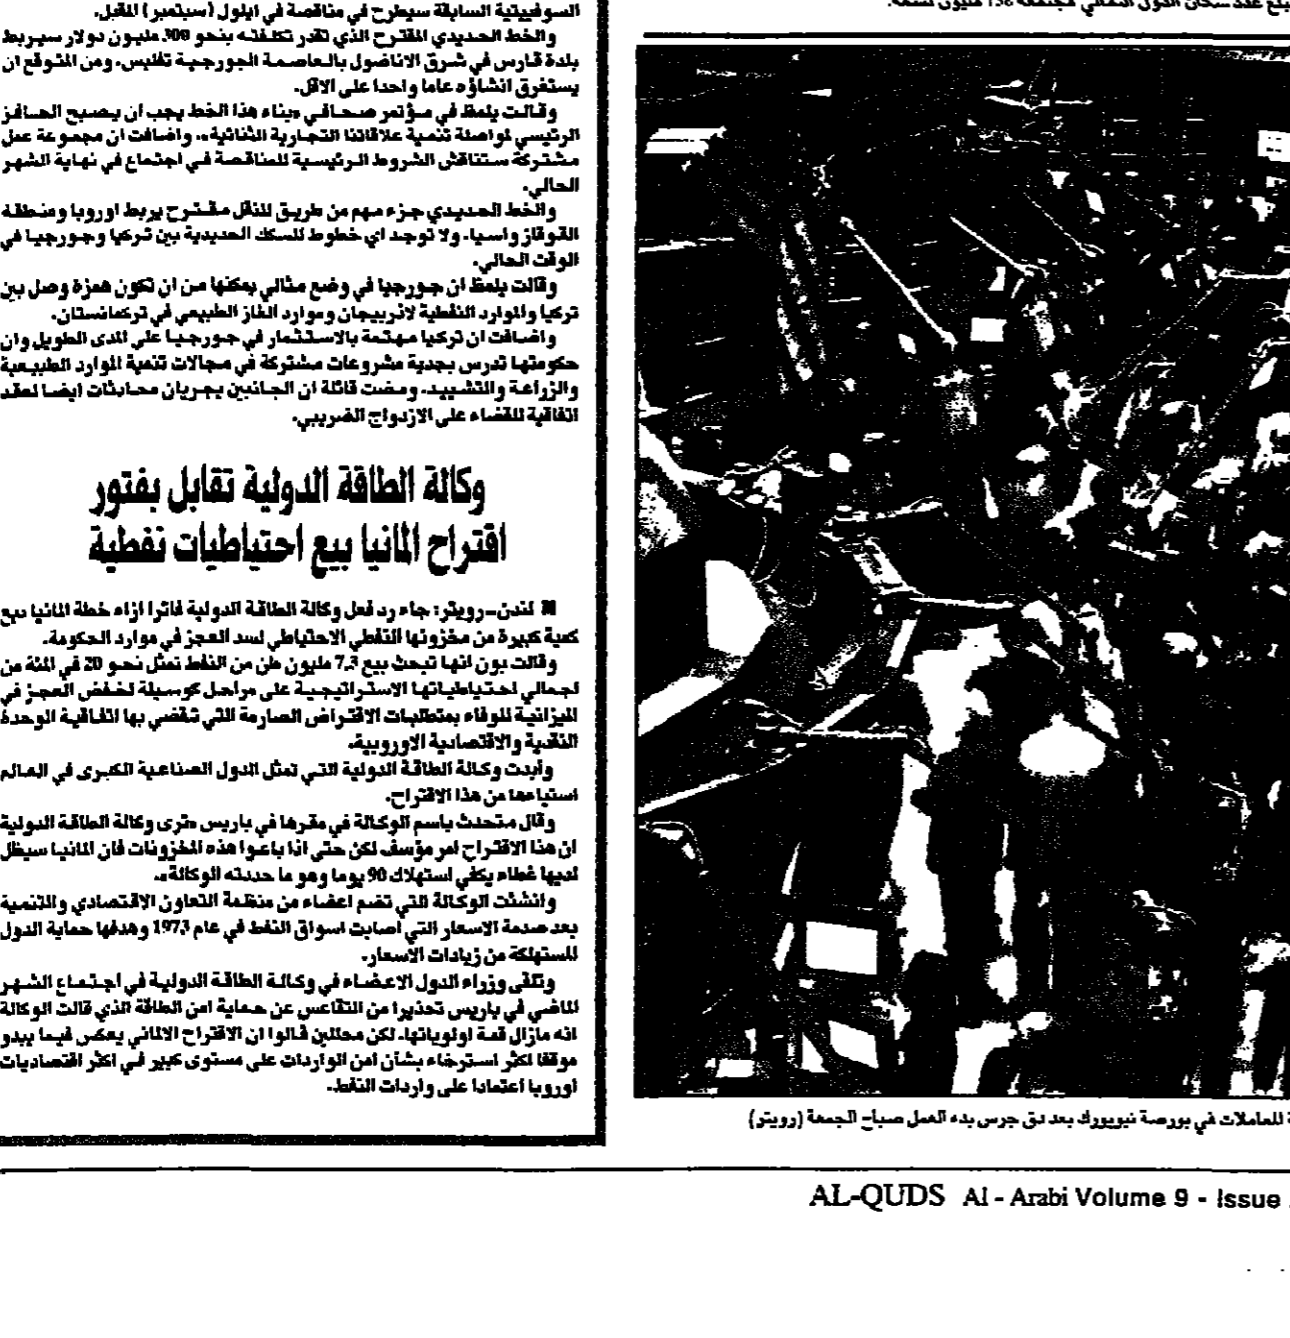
السوفييتية السابقة سيطرح في مناقصة في ايلول (سبتمبر) المقبل.
والخط الحديدي المقترح الذي تقدر تكلفته بنحو 300 مليون دولار سيربط بلدة قارس في شرق الاناضول بالعاصمة الجورجية تفليس. ومن المتوقع ان يستغرق انشاؤه عاما واحدا على الاقل.
وقالت يلمظ في مؤتمر صحافي ببناء هذا الخط يجب ان يصبح الحافز الرئيسي لمواصلة تنمية علاقاتنا التجارية الثنائية». واضافت ان مجموعة عمل مشتركة ستناقش الشروط الرئيسية للمناقصة في اجتماع في نهاية الشهر الحالي.
والخط الحديدي جزء مهم من طريق للنقل مقترح يربط اوروبا ومنطقة القوقاز واسيا. ولا توجد اي خطوط للسكك الحديدية بين تركيا وجورجيا في الوقت الحالي.
وقالت يلمظ ان جورجيا في وضع مثالي يمكنها من ان تكون همزة وصل بين تركيا والموارد النفطية لاذربيجان وموارد الغاز الطبيعي في تركمانستان.
واضافت ان تركيا مهتمة بالاستثمار في جورجيا على المدى الطويل وان حكومتها تدرس بجدية مشروعات مشتركة في مجالات تنمية الموارد الطبيعية والزراعة والتشييد. ومضت قائلة ان الجانبين بجريان محادثات ايضا لعقد اتفاقية للقضاء على الازدواج الضريبي.

وكالة الطاقة الدولية تقابل بفتور اقتراح المانيا بيع احتياطيات نفطية

■ لندن-رويتر: جاء رد فعل وكالة الطاقة الدولية فاترا ازاء خطة المانيا بيع كمية كبيرة من مخزونها النفطي الاحتياطي لسد العجز في موارد الحكومة.
وقالت بون انها تبحث بيع 7,3 مليون طن من النفط تمثل نحو 20 في المئة من اجمالي احتياطياتها الاستراتيجية على مراحل كوسيلة لخفض العجز في الميزانية للوفاء بمتطلبات الاقتراض الصارمة التي تقضي بها اتفاقية الوحدة النقدية والاقتصادية الاوروبية.
وأبدت وكالة الطاقة الدولية التي تمثل الدول الصناعية الكبرى في العالم استياءها من هذا الاقتراح.
وقال متحدث باسم الوكالة في مقرها في باريس «نرى وكالة الطاقة الدولية ان هذا الاقتراح امر مؤسف لكن حتى اذا باعوا هذه المخزونات فان المانيا سيظل لديها غطاء يكفي استهلاك 90 يوما وهو ما حددته الوكالة».
وانشئت الوكالة التي تضم اعضاء من منظمة التعاون الاقتصادي والتنمية بعد صدمة الاسعار التي اصابت اسواق النفط في عام 1973 وهدفها حماية الدول المستهلكة من زيادات الاسعار.
وتلقى وزراء الدول الاعضاء في وكالة الطاقة الدولية في اجتماع الشهر الماضي في باريس تحذيرا من التقاعس عن حماية امن الطاقة الذي قالت الوكالة انه مازال قمة اولوياتها. لكن محللين قالوا ان الاقتراح الالماني يعكس فيما يبدو موقفا اكثر استرخاء بشأن امن الواردات على مستوى كبير في اكثر اقتصاديات اوروبا اعتمادا على واردات النفط.

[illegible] عدد سكان الدول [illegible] مليون نسمة.

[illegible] المتعاملات في بورصة نيويورك بعد دق جرس بدء العمل صباح الجمعة (رويتر)

AL-QUDS Al - Arabi Volume 9 - Issue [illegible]